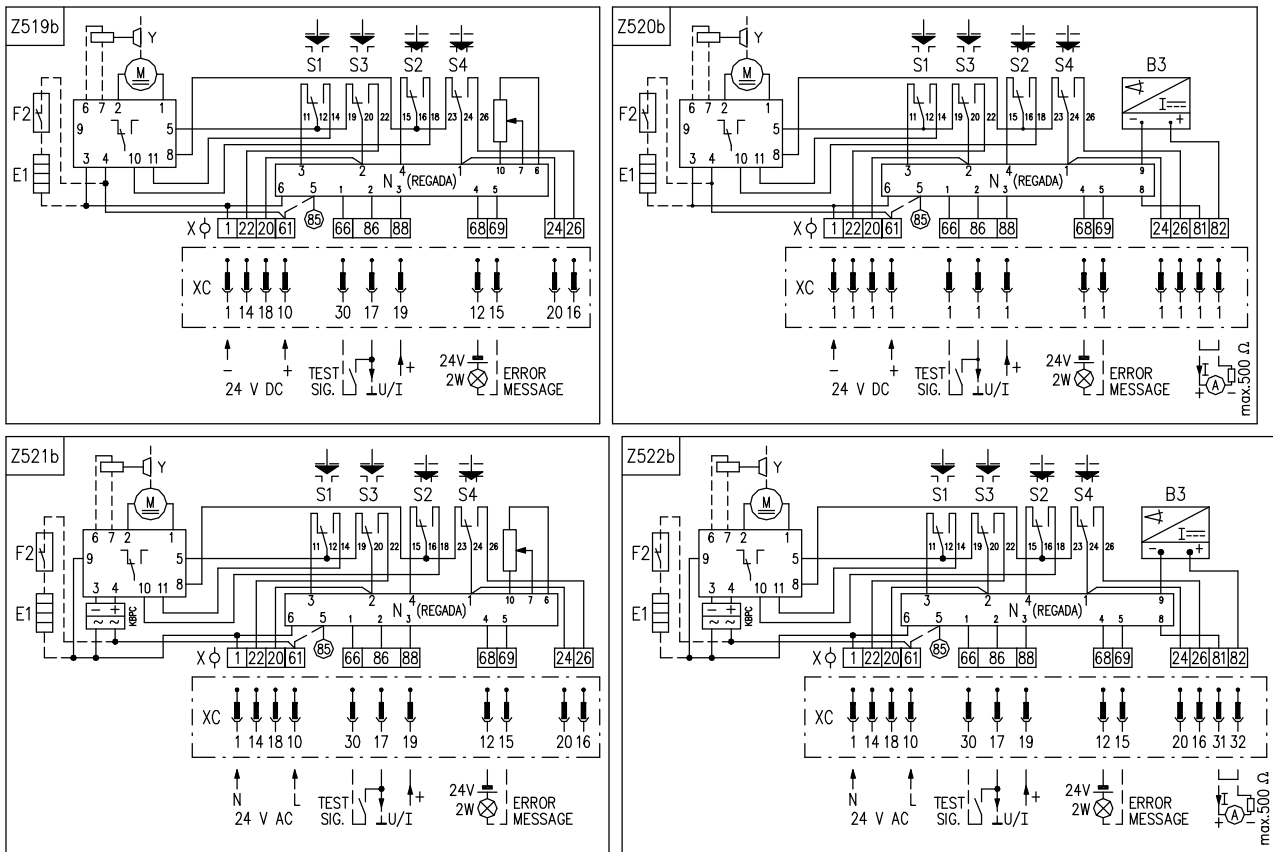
Z519b

Y
M
6 7 2 1
9 5
3 4 10 11 8
F2
E1
S1 S3 S2 S4
11 12 14 19 20 22 15 16 18 23 24 26
3 2 4 1 10 7 6
N (REGADA)
6 5 1 2 3 4 5
85
X 1 22 20 61 66 86 88 68 69 24 26
XC
1 14 18 10 30 17 19 12 15 20 16
24 V DC
TEST SIG.
U/I
24V 2W
ERROR MESSAGE

Z520b

Y
M
6 7 2 1
9 5
3 4 10 11 8
F2
E1
S1 S3 S2 S4
11 12 14 19 20 22 15 16 18 23 24 26
B3
I
3 2 4 1
N (REGADA)
6 5 1 2 3 4 5 9 8
85
X 1 22 20 61 66 86 88 68 69 24 26 81 82
XC
1 1 1 1 1 1 1 1 1 1 1 1 1
24 V DC
TEST SIG.
U/I
24V 2W
ERROR MESSAGE
A
max.500 Ω

Z521b

Y
M
6 7 2 1
9 5
3 4 10 11 8
KBPC
F2
E1
S1 S3 S2 S4
11 12 14 19 20 22 15 16 18 23 24 26
3 2 4 1 10 7 6
N (REGADA)
6 5 1 2 3 4 5
85
X 1 22 20 61 66 86 88 68 69 24 26
XC
1 14 18 10 30 17 19 12 15 20 16
N L
24 V AC
TEST SIG.
U/I
24V 2W
ERROR MESSAGE

Z522b

Y
M
6 7 2 1
9 5
3 4 10 11 8
KBPC
F2
E1
S1 S3 S2 S4
11 12 14 19 20 22 15 16 18 23 24 26
B3
I
3 2 4 1
N (REGADA)
6 5 1 2 3 4 5 9 8
85
X 1 22 20 61 66 86 88 68 69 24 26 81 82
XC
1 14 18 10 30 17 19 12 15 20 16 31 32
N L
24 V AC
TEST SIG.
U/I
24V 2W
ERROR MESSAGE
A
max.500 Ω